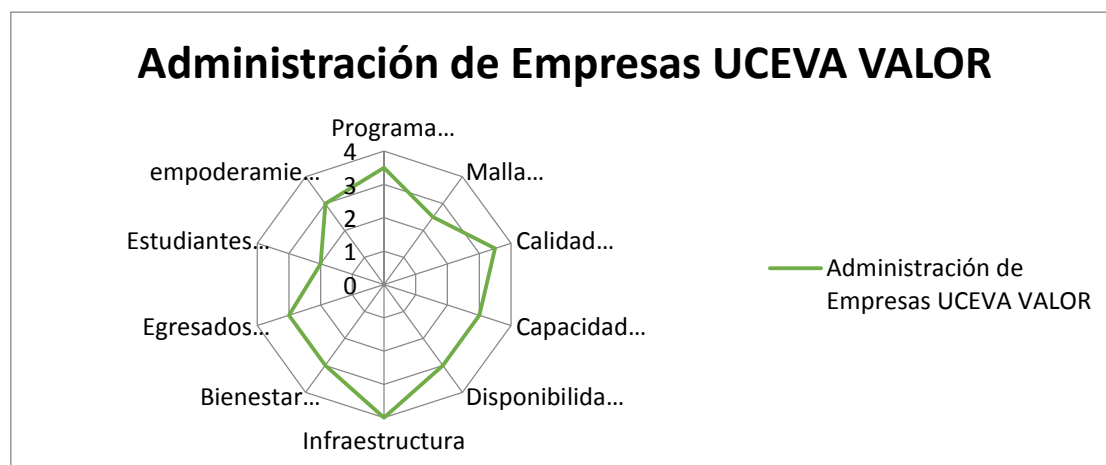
Administración de Empresas UCEVA VALOR

Programa…
Malla…
Calidad…
Capacidad…
Disponibilida…
Infraestructura
Bienestar…
Egresados…
Estudiantes…
empoderamie…

4
3
2
1
0

Administración de Empresas UCEVA VALOR